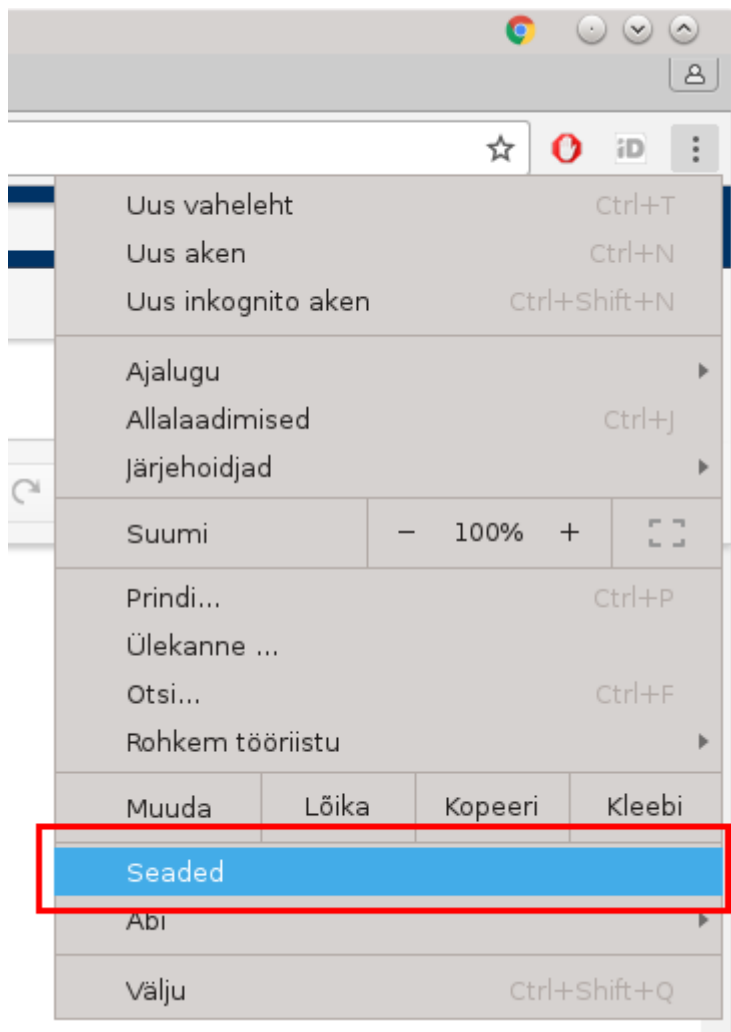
Uus vaheleht Ctrl+T
Uus aken Ctrl+N
Uus inkognito aken Ctrl+Shift+N

Ajalugu
Allalaadimised Ctrl+J
Järjehoidjad

| Suumi | − | 100% | + |
|---|---|---|---|

Prindi... Ctrl+P
Ülekanne ...
Otsi... Ctrl+F
Rohkem tööriistu

| Muuda | Lõika | Kopeeri | Kleebi |
|---|---|---|---|

Seaded
Abi

Välju Ctrl+Shift+Q